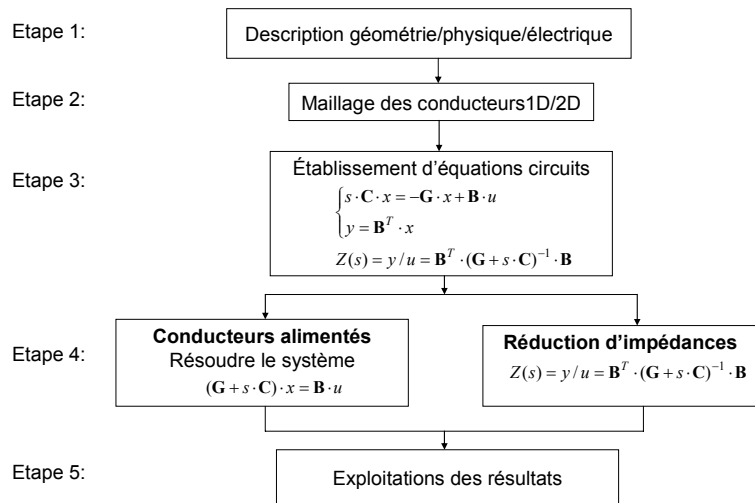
Etape 1:

Description géométrie/physique/électrique

Etape 2:

Maillage des conducteurs1D/2D

Etape 3:

Établissement d'équations circuits

$\begin{cases} s \cdot \mathbf{C} \cdot x = -\mathbf{G} \cdot x + \mathbf{B} \cdot u \\ y = \mathbf{B}^T \cdot x \end{cases}$

$Z(s) = y / u = \mathbf{B}^T \cdot (\mathbf{G} + s \cdot \mathbf{C})^{-1} \cdot \mathbf{B}$

Etape 4:

**Conducteurs alimentés**
Résoudre le système
$(\mathbf{G} + s \cdot \mathbf{C}) \cdot x = \mathbf{B} \cdot u$

**Réduction d'impédances**
$Z(s) = y / u = \mathbf{B}^T \cdot (\mathbf{G} + s \cdot \mathbf{C})^{-1} \cdot \mathbf{B}$

Etape 5:

Exploitations des résultats